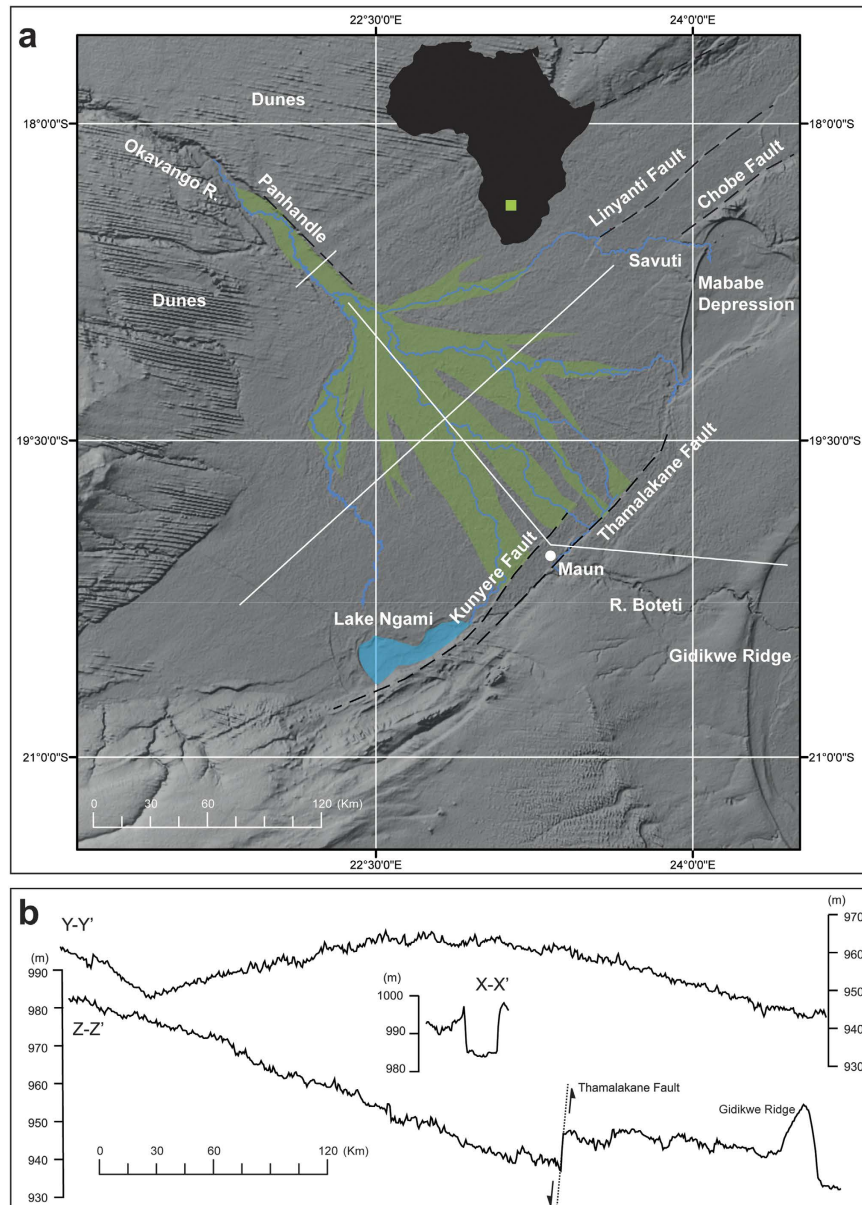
a

22°30'0"E
24°0'0"E

18°0'0"S
18°0'0"S

Dunes
Okavango R.
Panhandle
Linyanti Fault
Chobe Fault
Savuti
Mababe Depression
Dunes

19°30'0"S
19°30'0"S

Thamalakane Fault
Kunyere Fault
Maun
R. Boteti
Lake Ngami
Gidikwe Ridge

21°0'0"S
21°0'0"S

0 30 60 120 (Km)

22°30'0"E
24°0'0"E

b

Y-Y'
(m)
990
980
970
960
950
940
930
Z-Z'

(m)
1000
990
980
X-X'

0 30 60 120 (Km)

Thamalakane Fault
Gidikwe Ridge

(m)
970
960
950
940
930